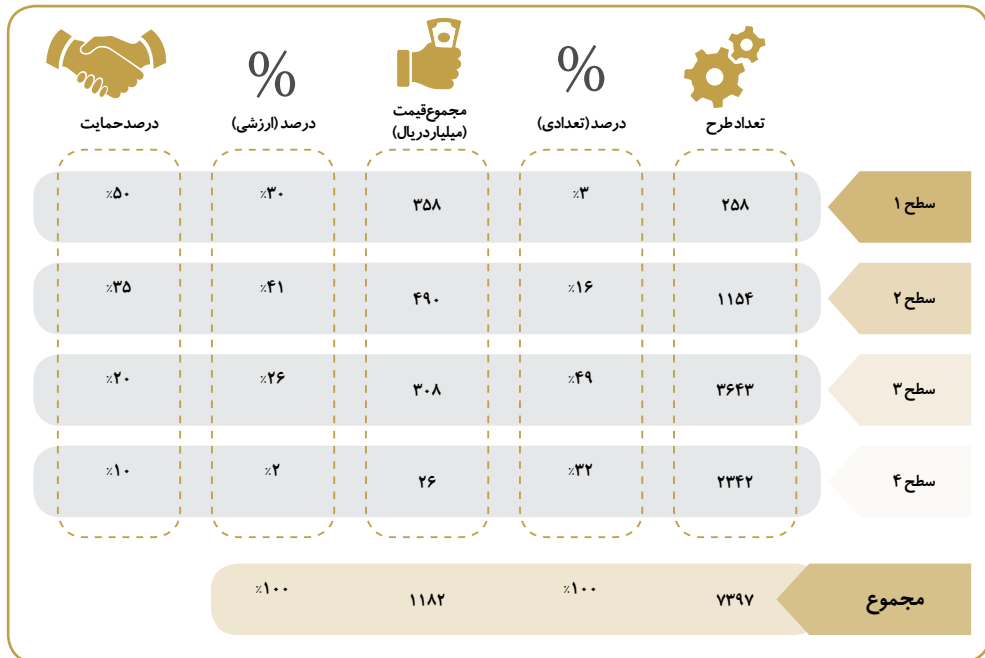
| | تعداد طرح | درصد (تعدادی) | مجموع قیمت (میلیارد ریال) | درصد (ارزشی) | درصد حمایت |
|---|---|---|---|---|---|
| سطح ۱ | ۲۵۸ | ٪۳ | ۳۵۸ | ٪۳۰ | ٪۵۰ |
| سطح ۲ | ۱۱۵۴ | ٪۱۶ | ۴۹۰ | ٪۴۱ | ٪۳۵ |
| سطح ۳ | ۳۶۴۳ | ٪۴۹ | ۳۰۸ | ٪۲۶ | ٪۲۰ |
| سطح ۴ | ۲۳۴۲ | ٪۳۲ | ۲۶ | ٪۲ | ٪۱۰ |
| مجموع | ۷۳۹۷ | ٪۱۰۰ | ۱۱۸۲ | ٪۱۰۰ | |